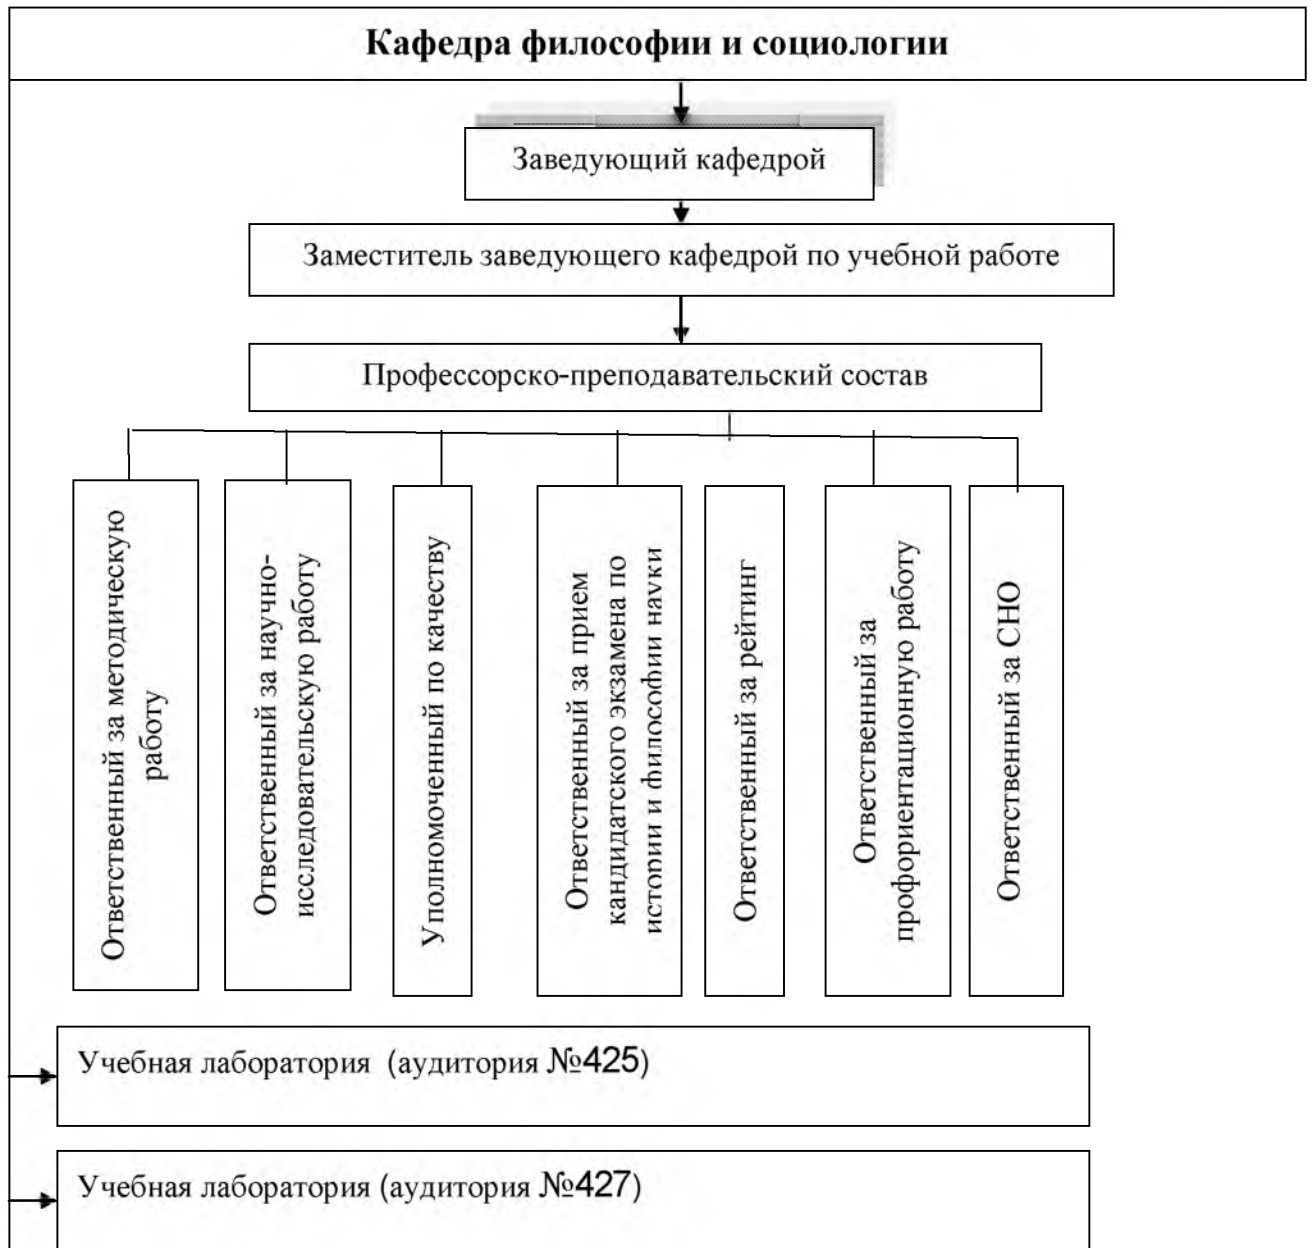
Кафедра философии и социологии

Заведующий кафедрой

Заместитель заведующего кафедрой по учебной работе

Профессорско-преподавательский состав

Ответственный за методическую работу

Ответственный за научно-исследовательскую работу

Уполномоченный по качеству

Ответственный за прием кандидатского экзамена по истоии и философии науки

Ответственный за рейтинг

Ответственный за профориентационную работу

Ответственный за СНО

Учебная лаборатория (аудитория №425)

Учебная лаборатория (аудитория №427)